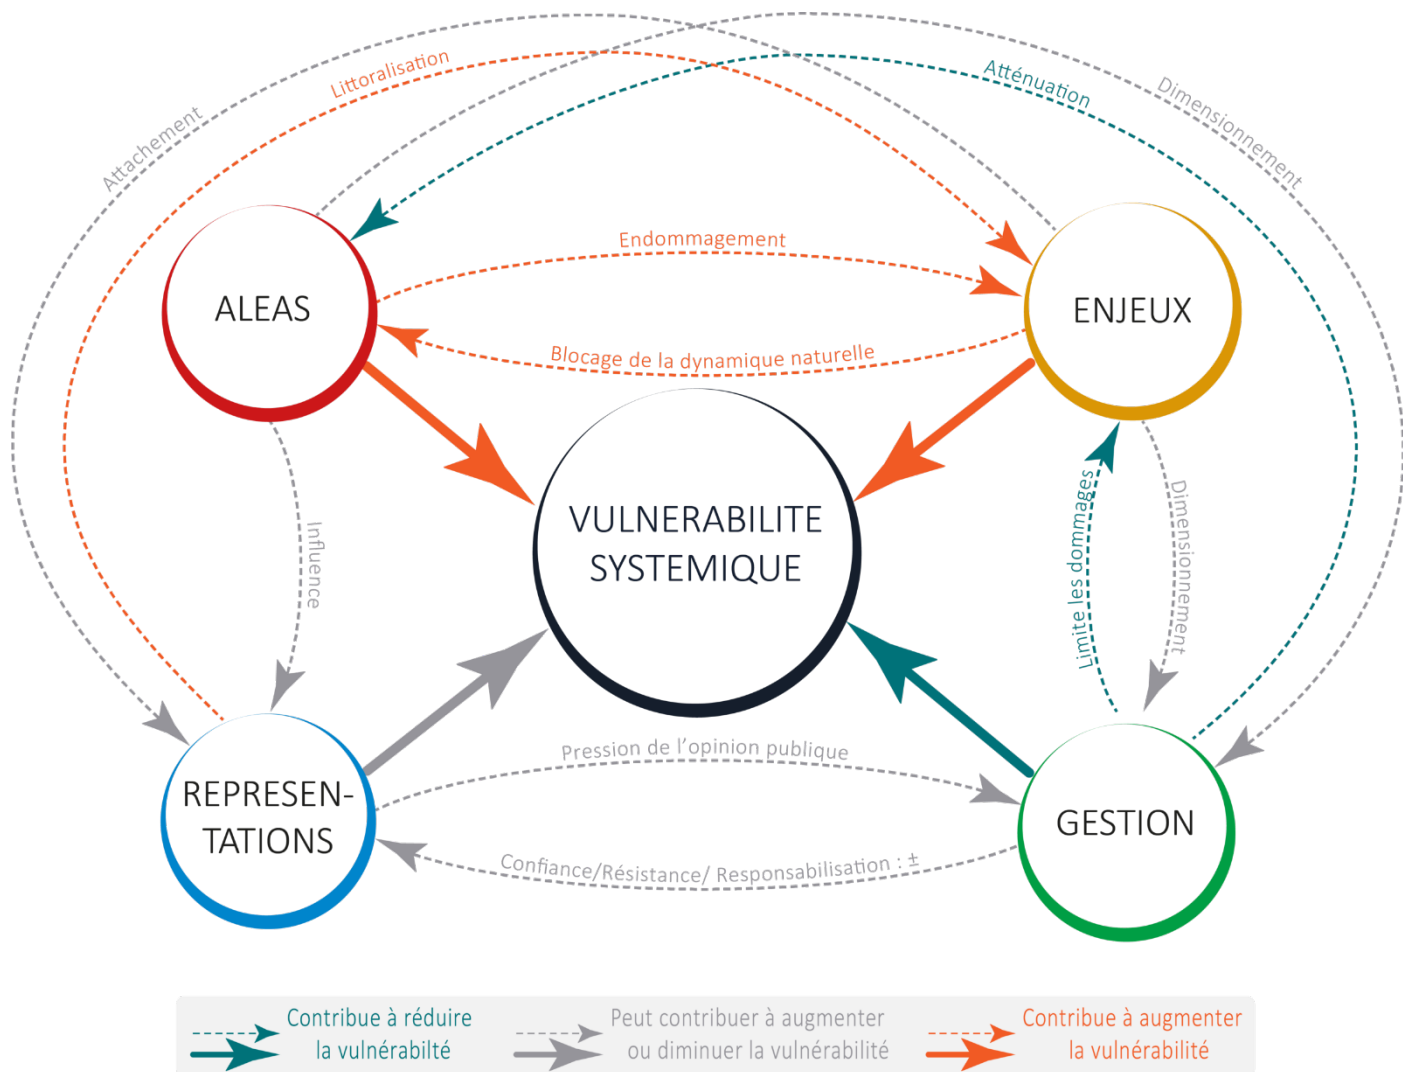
Attachement
Littoralisation
Atténuation
Dimensionnement
ALEAS
Endommagement
ENJEUX
Blocage de la dynamique naturelle
VULNERABILITE SYSTEMIQUE
Influence
Limite les dommages
Dimensionnement
REPRESEN-TATIONS
Pression de l'opinion publique
GESTION
Confiance/Résistance/ Responsabilisation : ±

Contribue à réduire la vulnérabilté
Peut contribuer à augmenter ou diminuer la vulnérabilité
Contribue à augmenter la vulnérabilité